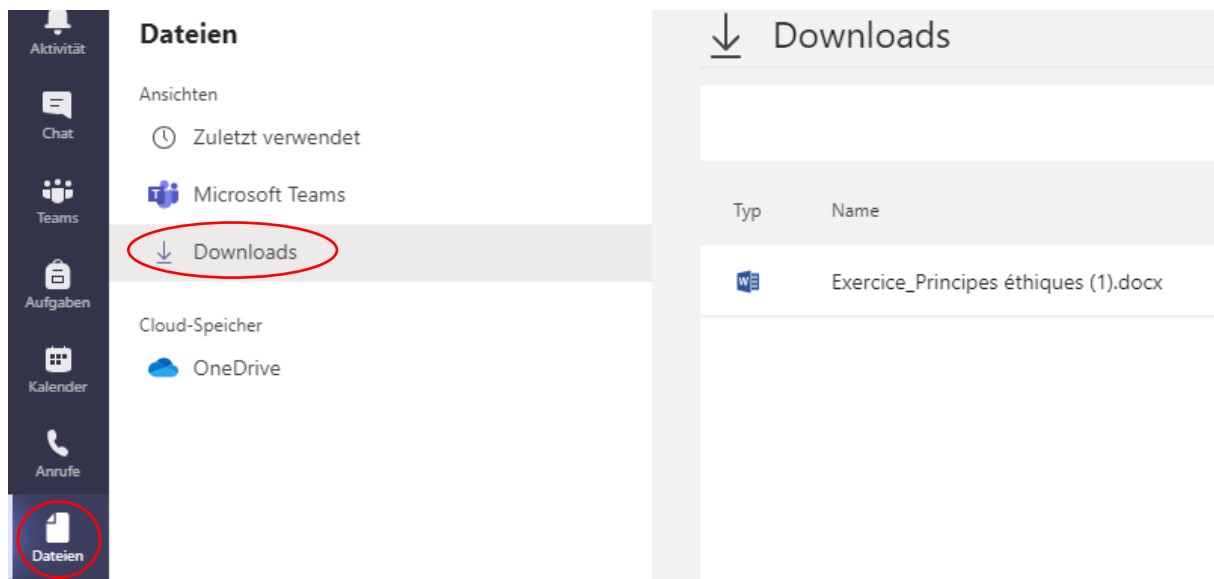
Aktivität
Chat
Teams
Aufgaben
Kalender
Anrufe
Dateien

Dateien

Ansichten
Zuletzt verwendet
Microsoft Teams
Downloads

Cloud-Speicher
OneDrive

Downloads

| Typ | Name |
|---|---|
| W | Exercice_Principes éthiques (1).docx |